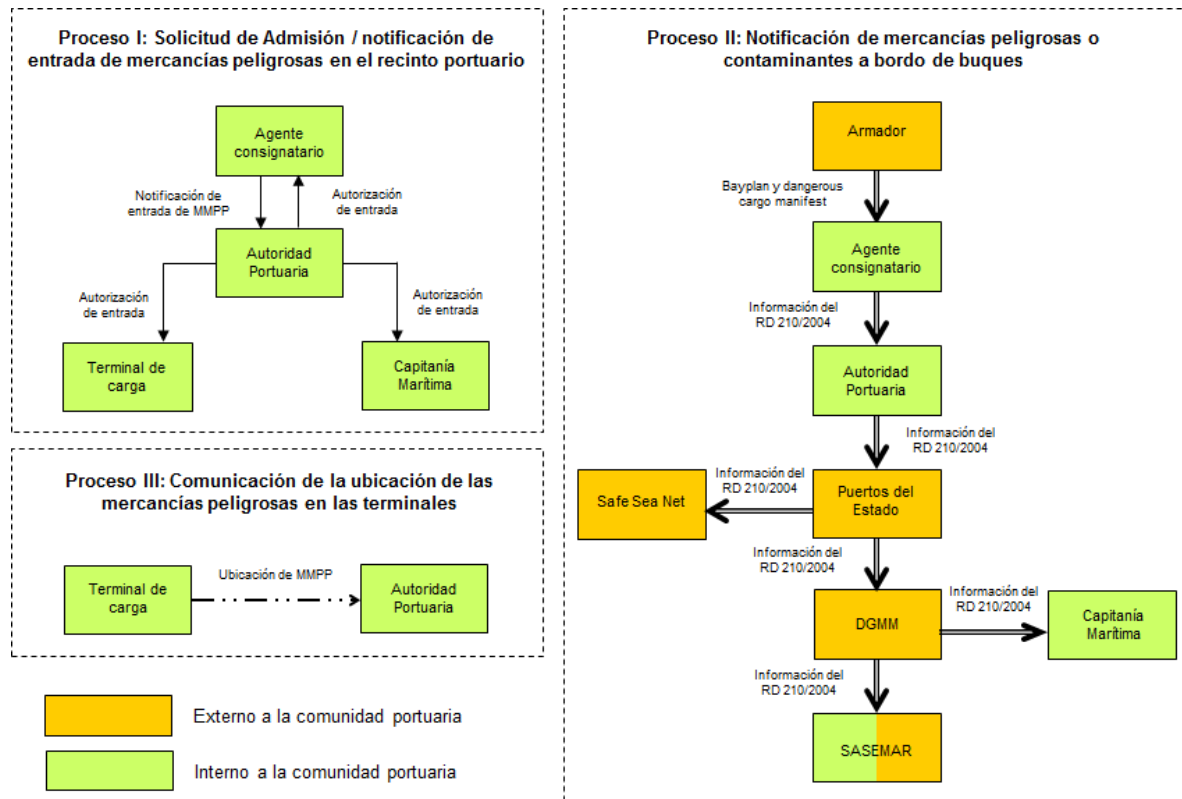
Proceso I: Solicitud de Admisión / notificación de entrada de mercancías peligrosas en el recinto portuario

Agente consignatario

Notificación de entrada de MMPP

Autorización de entrada

Autoridad Portuaria

Autorización de entrada

Autorización de entrada

Terminal de carga

Capitanía Marítima

Proceso III: Comunicación de la ubicación de las mercancías peligrosas en las terminales

Terminal de carga

Ubicación de MMPP

Autoridad Portuaria

Externo a la comunidad portuaria

Interno a la comunidad portuaria

Proceso II: Notificación de mercancías peligrosas o contaminantes a bordo de buques

Armador

Bayplan y dangerous cargo manifest

Agente consignatario

Información del RD 210/2004

Autoridad Portuaria

Información del RD 210/2004

Información del RD 210/2004

Safe Sea Net

Puertos del Estado

Información del RD 210/2004

DGMM

Información del RD 210/2004

Capitanía Marítima

Información del RD 210/2004

SASEMAR